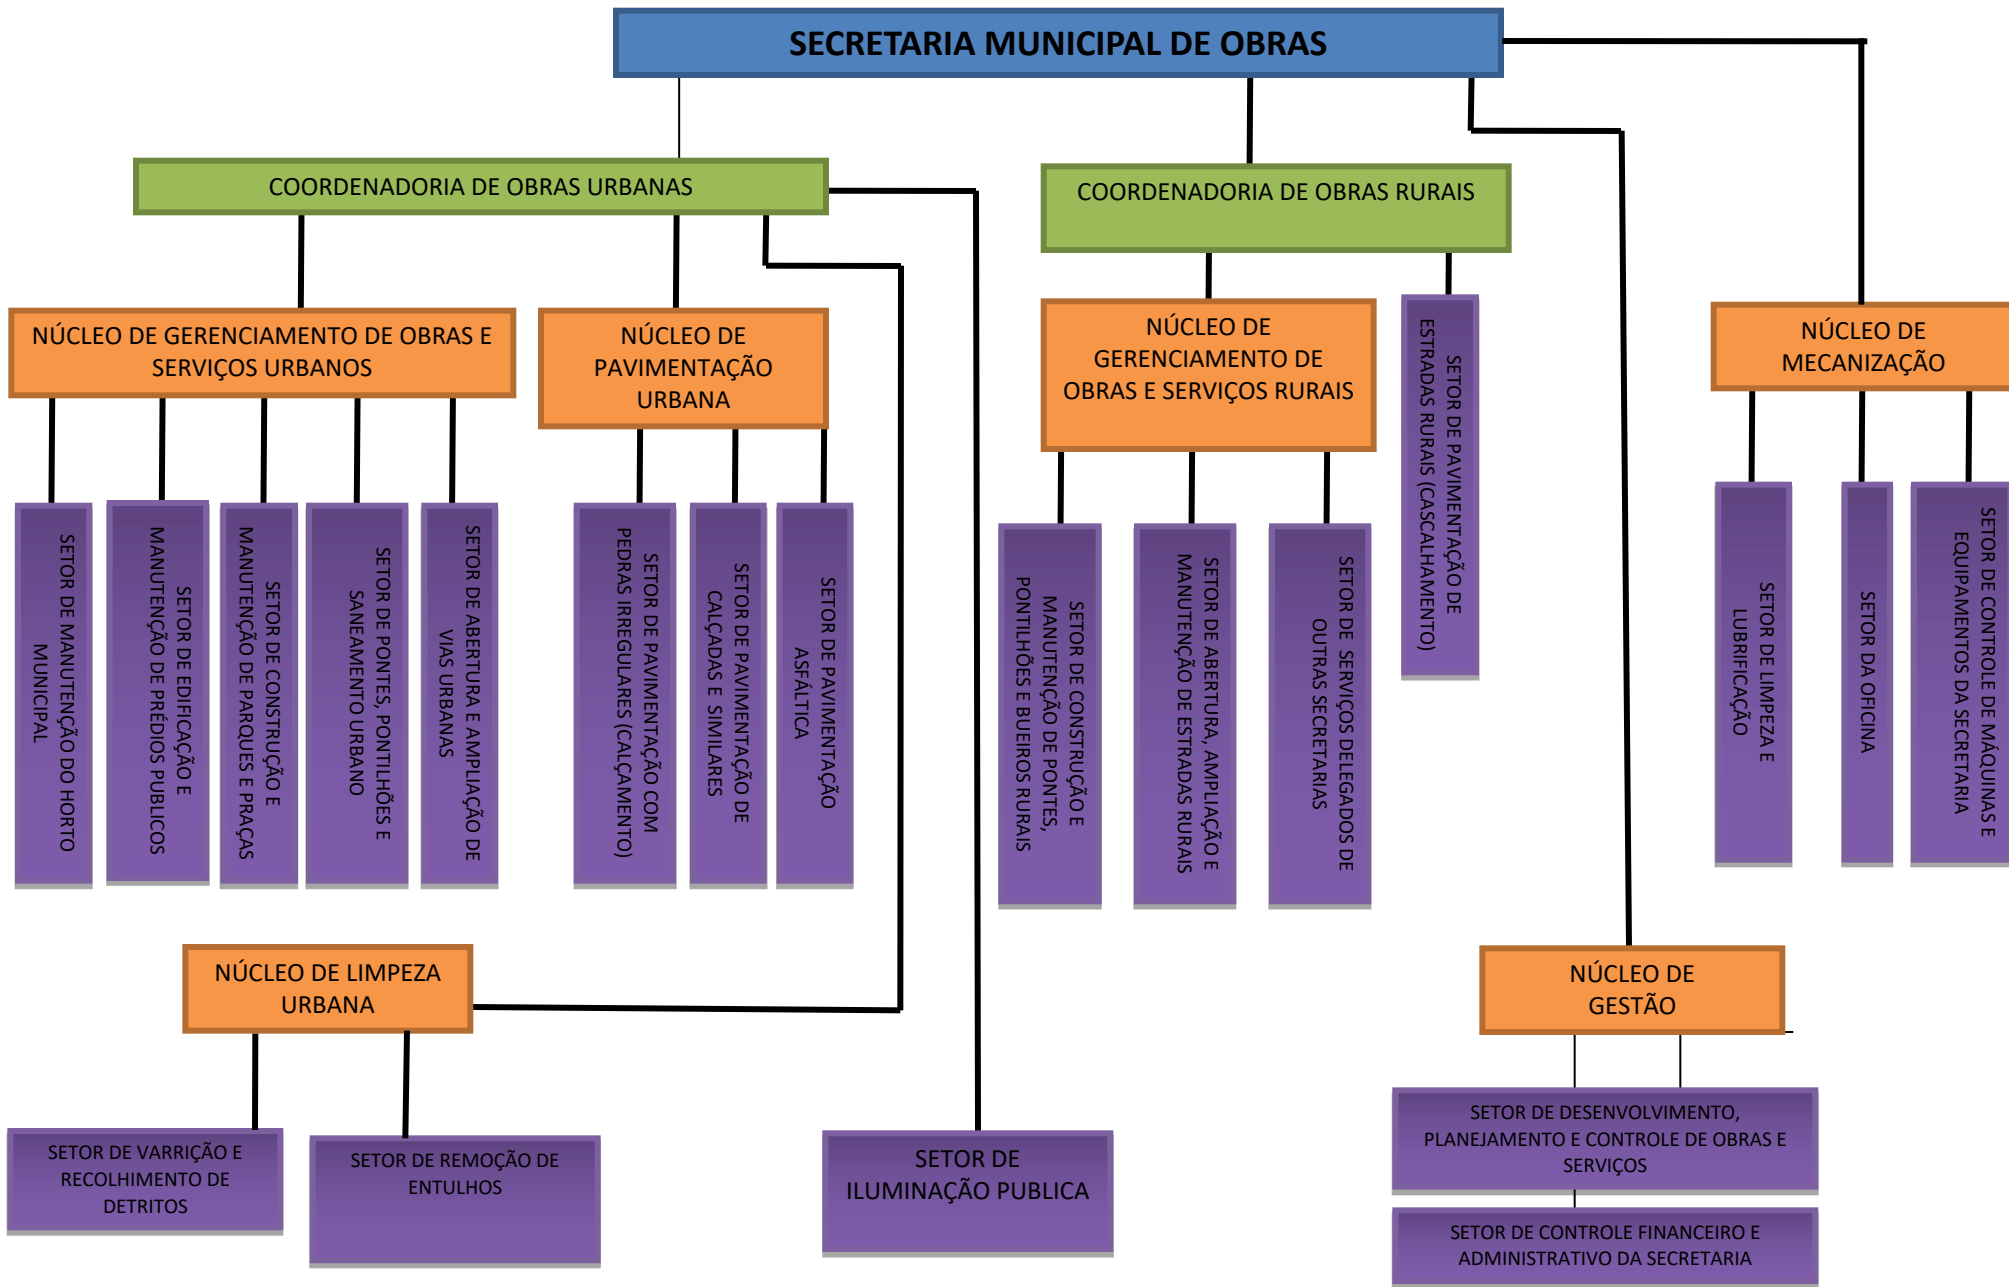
SECRETARIA MUNICIPAL DE OBRAS

COORDENADORIA DE OBRAS URBANAS

NÚCLEO DE GERENCIAMENTO DE OBRAS E SERVIÇOS URBANOS

SETOR DE MANUTENÇÃO DO HORTO MUNICIPAL

SETOR DE EDIFICAÇÃO E MANUTENÇÃO DE PRÉDIOS PUBLICOS

SETOR DE CONSTRUÇÃO E MANUTENÇÃO DE PARQUES E PRAÇAS

SETOR DE PONTES, PONTILHÕES E SANEAMENTO URBANO

SETOR DE ABERTURA E AMPLIAÇÃO DE VIAS URBANAS

NÚCLEO DE PAVIMENTAÇÃO URBANA

SETOR DE PAVIMENTAÇÃO COM PEDRAS IRREGULARES (CALÇAMENTO)

SETOR DE PAVIMENTAÇÃO DE CALÇADAS E SIMILARES

SETOR DE PAVIMENTAÇÃO ASFÁLTICA

NÚCLEO DE LIMPEZA URBANA

SETOR DE VARRIÇÃO E RECOLHIMENTO DE DETRITOS

SETOR DE REMOÇÃO DE ENTULHOS

SETOR DE ILUMINAÇÃO PUBLICA

COORDENADORIA DE OBRAS RURAIS

NÚCLEO DE GERENCIAMENTO DE OBRAS E SERVIÇOS RURAIS

SETOR DE CONSTRUÇÃO E MANUTENÇÃO DE PONTES, PONTILHÕES E BUEIROS RURAIS

SETOR DE ABERTURA, AMPLIAÇÃO E MANUTENÇÃO DE ESTRADAS RURAIS

SETOR DE SERVIÇOS DELEGADOS DE OUTRAS SECRETARIAS

SETOR DE PAVIMENTAÇÃO DE ESTRADAS RURAIS (CASCALHAMENTO)

NÚCLEO DE MECANIZAÇÃO

SETOR DE LIMPEZA E LUBRIFICAÇÃO

SETOR DA OFICINA

SETOR DE CONTROLE DE MÁQUINAS E EQUIPAMENTOS DA SECRETARIA

NÚCLEO DE GESTÃO

SETOR DE DESENVOLVIMENTO, PLANEJAMENTO E CONTROLE DE OBRAS E SERVIÇOS

SETOR DE CONTROLE FINANCEIRO E ADMINISTRATIVO DA SECRETARIA